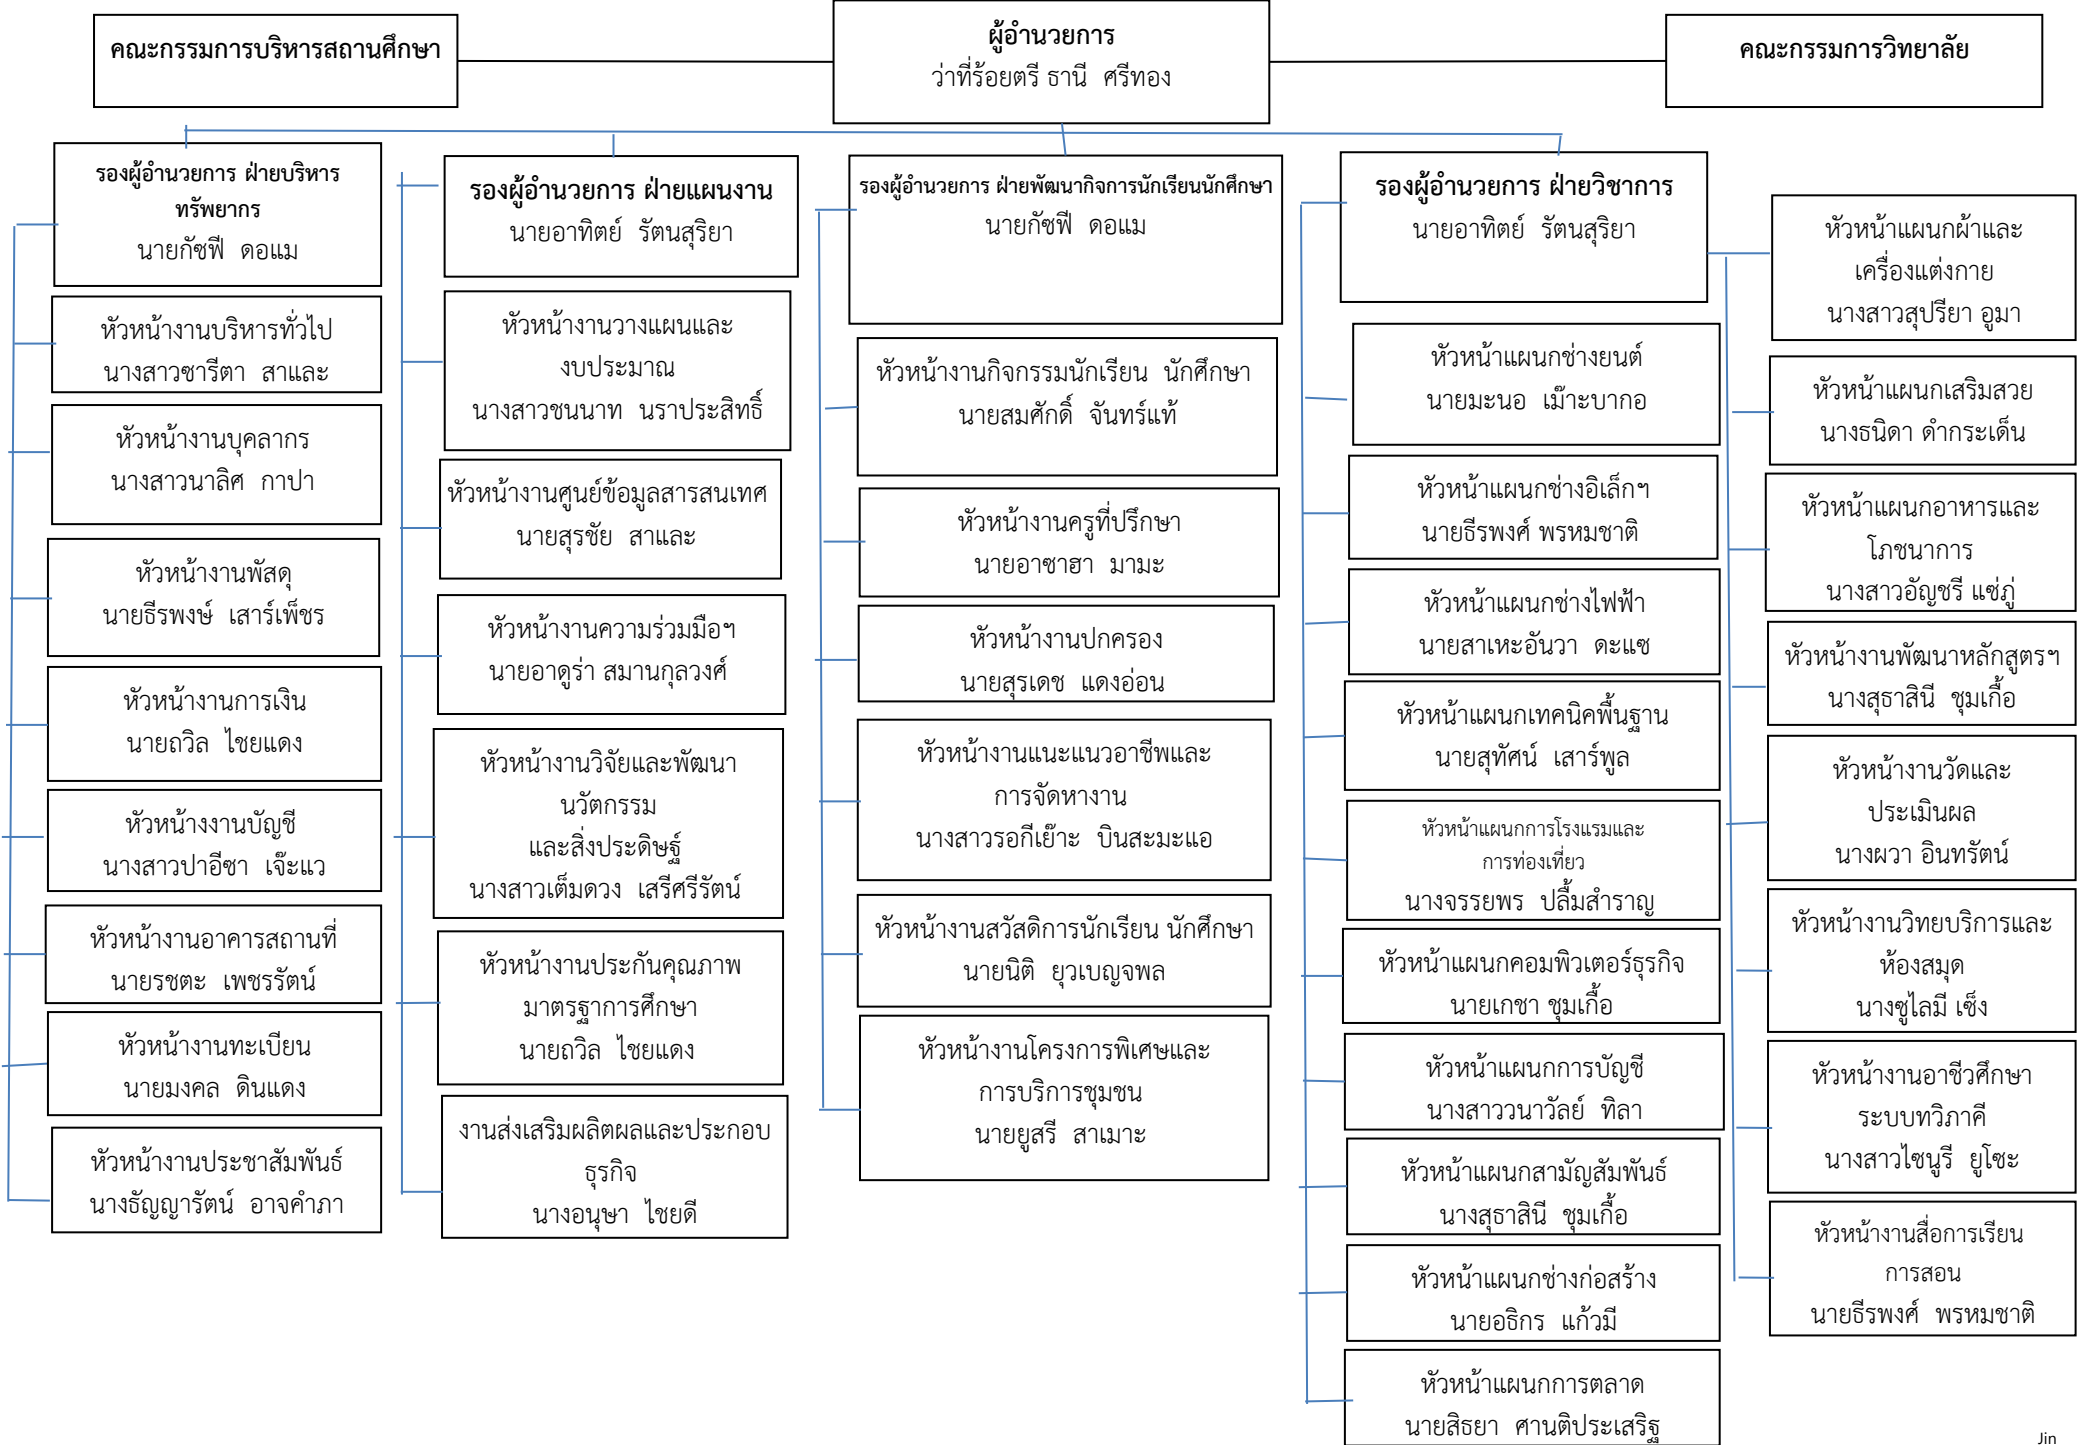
คณะกรรมการบริหารสถานศึกษา

ผู้อำนวยการ
ว่าที่ร้อยตรี ธานี ศรีทอง

คณะกรรมการวิทยาลัย

รองผู้อำนวยการ ฝ่ายบริหารทรัพยากร
นายกัซฟี ดอแม

หัวหน้างานบริหารทั่วไป
นางสาวซารีตา สาและ

หัวหน้างานบุคลากร
นางสาวนาลิศ กาปา

หัวหน้างานพัสดุ
นายธีรพงษ์ เสาร์เพ็ชร

หัวหน้างานการเงิน
นายถวิล ไชยแดง

หัวหน้างานบัญชี
นางสาวปาอีซา เจ๊ะแว

หัวหน้างานอาคารสถานที่
นายรชตะ เพชรรัตน์

หัวหน้างานทะเบียน
นายมงคล ดินแดง

หัวหน้างานประชาสัมพันธ์
นางธัญญารัตน์ อาจคำภา

รองผู้อำนวยการ ฝ่ายแผนงาน
นายอาทิตย์ รัตนสุริยา

หัวหน้างานวางแผนและงบประมาณ
นางสาวชนนาท นราประสิทธิ์

หัวหน้างานศูนย์ข้อมูลสารสนเทศ
นายสุรชัย สาและ

หัวหน้างานความร่วมมือฯ
นายอาดูร่า สมานกุลวงศ์

หัวหน้างานวิจัยและพัฒนานวัตกรรม
และสิ่งประดิษฐ์
นางสาวเต็มดวง เสรีศิริรัตน์

หัวหน้างานประกันคุณภาพมาตรฐาการศึกษา
นายถวิล ไชยแดง

งานส่งเสริมผลิตผลและประกอบธุรกิจ
นางอนุษา ไชยดี

รองผู้อำนวยการ ฝ่ายพัฒนากิจการนักเรียนนักศึกษา
นายกัซฟี ดอแม

หัวหน้างานกิจกรรมนักเรียน นักศึกษา
นายสมศักดิ์ จันทร์แท้

หัวหน้างานครูที่ปรึกษา
นายอาซาฮา มามะ

หัวหน้างานปกครอง
นายสุรเดช แดงอ่อน

หัวหน้างานแนะแนวอาชีพและการจัดหางาน
นางสาวรอกีเย๊าะ บินสะมะแอ

หัวหน้างานสวัสดิการนักเรียน นักศึกษา
นายนิติ ยุวเบญจพล

หัวหน้างานโครงการพิเศษและการบริการชุมชน
นายยูสรี สาเมาะ

รองผู้อำนวยการ ฝ่ายวิชาการ
นายอาทิตย์ รัตนสุริยา

หัวหน้าแผนกช่างยนต์
นายมะนอ เม๊าะบากอ

หัวหน้าแผนกช่างอิเล็กฯ
นายธีรพงศ์ พรหมชาติ

หัวหน้าแผนกช่างไฟฟ้า
นายสาเหะอันวา ดะแซ

หัวหน้าแผนกเทคนิคพื้นฐาน
นายสุทัศน์ เสาร์พูล

หัวหน้าแผนกการโรงแรมและการท่องเที่ยว
นางจรรยพร ปลื้มสำราญ

หัวหน้าแผนกคอมพิวเตอร์ธุรกิจ
นายเกษา ชุมเกื้อ

หัวหน้าแผนกการบัญชี
นางสาววนาวัลย์ ทิลา

หัวหน้าแผนกสามัญสัมพันธ์
นางสุธาสินี ชุมเกื้อ

หัวหน้าแผนกช่างก่อสร้าง
นายอธิกร แก้วมี

หัวหน้าแผนกการตลาด
นายสิธยา ศานติประเสริฐ

หัวหน้าแผนกผ้าและเครื่องแต่งกาย
นางสาวสุปรียา อูมา

หัวหน้าแผนกเสริมสวย
นางธนิดา ดำกระเด็น

หัวหน้าแผนกอาหารและโภชนาการ
นางสาวอัญชรี แซ่ภู่

หัวหน้างานพัฒนาหลักสูตรฯ
นางสุธาสินี ชุมเกื้อ

หัวหน้างานวัดและประเมินผล
นางผวา อินทรัตน์

หัวหน้างานวิทยบริการและห้องสมุด
นางซูไลมี เซ็ง

หัวหน้างานอาชีวศึกษาระบบทวิภาคี
นางสาวไซนูรี ยูโซะ

หัวหน้างานสื่อการเรียนการสอน
นายธีรพงศ์ พรหมชาติ

Jin